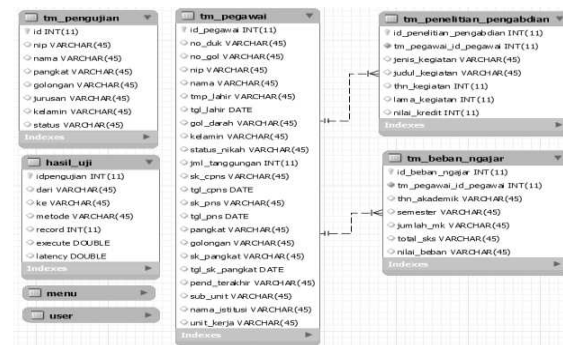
tm_pengujian
id INT(11)
nip VARCHAR(45)
nama VARCHAR(45)
pangkat VARCHAR(45)
golongan VARCHAR(45)
jurusan VARCHAR(45)
kelamin VARCHAR(45)
status VARCHAR(45)
Indexes

hasil_uji
idpengujian INT(11)
dari VARCHAR(45)
ke VARCHAR(45)
metode VARCHAR(45)
record INT(11)
execute DOUBLE
latency DOUBLE
Indexes

menu

user

tm_pegawai
id_pegawai INT(11)
no_duk VARCHAR(45)
no_gol VARCHAR(45)
nip VARCHAR(45)
nama VARCHAR(45)
tmp_lahir VARCHAR(45)
tgl_lahir DATE
gol_darah VARCHAR(45)
kelamin VARCHAR(45)
status_nikah VARCHAR(45)
jml_tanggungan INT(11)
sk_cpns VARCHAR(45)
tgl_cpns DATE
sk_pns VARCHAR(45)
tgl_pns DATE
pangkat VARCHAR(45)
golongan VARCHAR(45)
sk_pangkat VARCHAR(45)
tgl_sk_pangkat DATE
pend_terakhir VARCHAR(45)
sub_unit VARCHAR(45)
nama_istitusi VARCHAR(45)
unit_kerja VARCHAR(45)
Indexes

tm_penelitian_pengabdian
id_penelitian_pengabdian INT(11)
tm_pegawai_id_pegawai INT(11)
jenis_kegiatan VARCHAR(45)
judul_kegiatan VARCHAR(45)
thn_kegiatan INT(11)
lama_kegiatan INT(11)
nilai_kredit INT(11)
Indexes

tm_beban_ngajar
id_beban_ngajar INT(11)
tm_pegawai_id_pegawai INT(11)
thn_akademik VARCHAR(45)
semester VARCHAR(45)
jumlah_mk VARCHAR(45)
total_sks VARCHAR(45)
nilai_beban VARCHAR(45)
Indexes